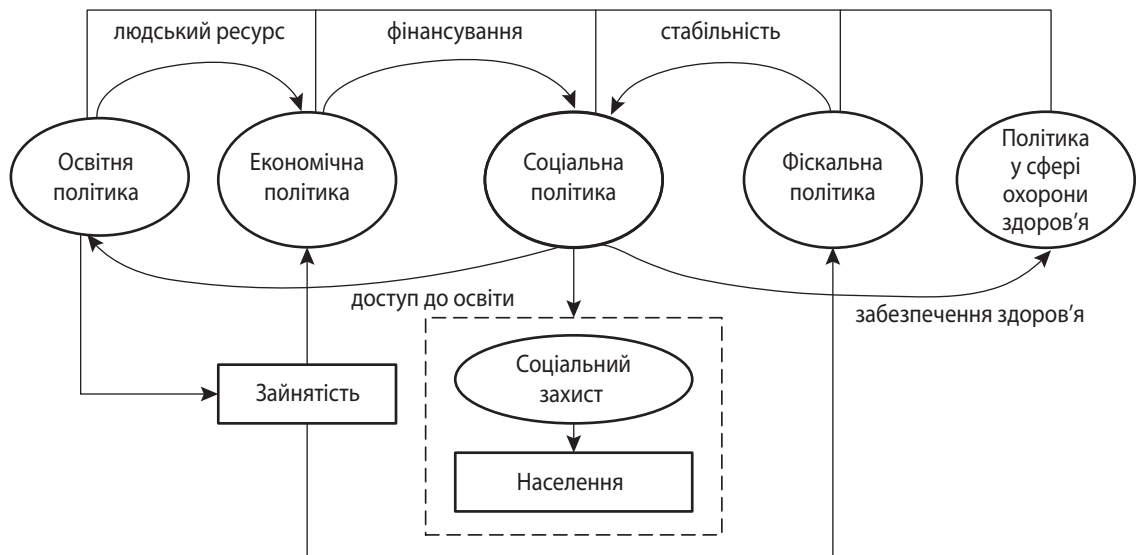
людський ресурс

фінансування

стабільність

Освітня політика

Економічна політика

Соціальна політика

Фіскальна політика

Політика у сфері охорони здоров'я

доступ до освіти

забезпечення здоров'я

Зайнятість

Соціальний захист

Населення